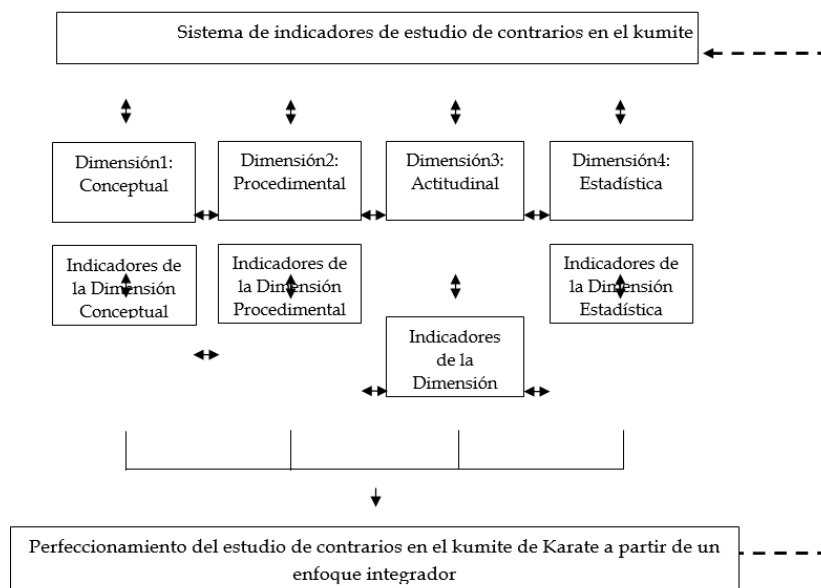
Sistema de indicadores de estudio de contrarios en el kumite

Dimensión1: Conceptual

Dimensión2: Procedimental

Dimensión3: Actitudinal

Dimensión4: Estadística

Indicadores de la Dimensión Conceptual

Indicadores de la Dimensión Procedimental

Indicadores de la Dimensión

Indicadores de la Dimensión Estadística

Perfeccionamiento del estudio de contrarios en el kumite de Karate a partir de un enfoque integrador